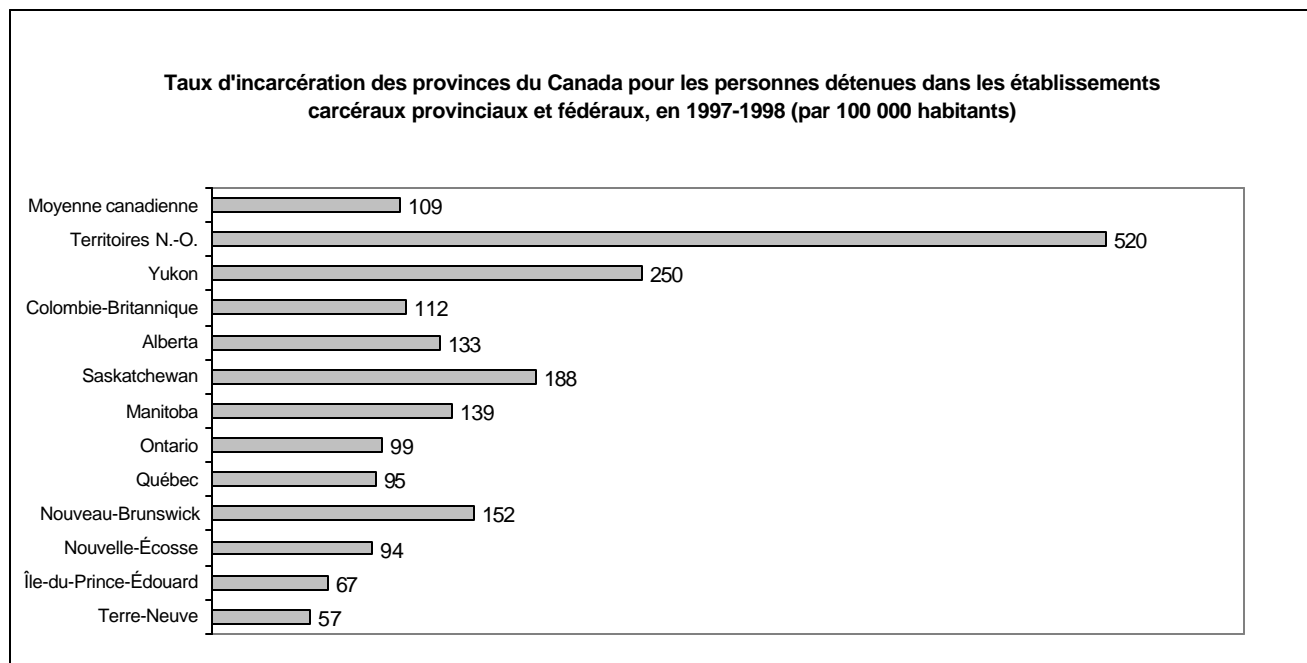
Taux d'incarcération des provinces du Canada pour les personnes détenues dans les établissements carcéraux provinciaux et fédéraux, en 1997-1998 (par 100 000 habitants)

| | |
|---|---|
| Moyenne canadienne | 109 |
| Territoires N.-O. | 520 |
| Yukon | 250 |
| Colombie-Britannique | 112 |
| Alberta | 133 |
| Saskatchewan | 188 |
| Manitoba | 139 |
| Ontario | 99 |
| Québec | 95 |
| Nouveau-Brunswick | 152 |
| Nouvelle-Écosse | 94 |
| Île-du-Prince-Édouard | 67 |
| Terre-Neuve | 57 |